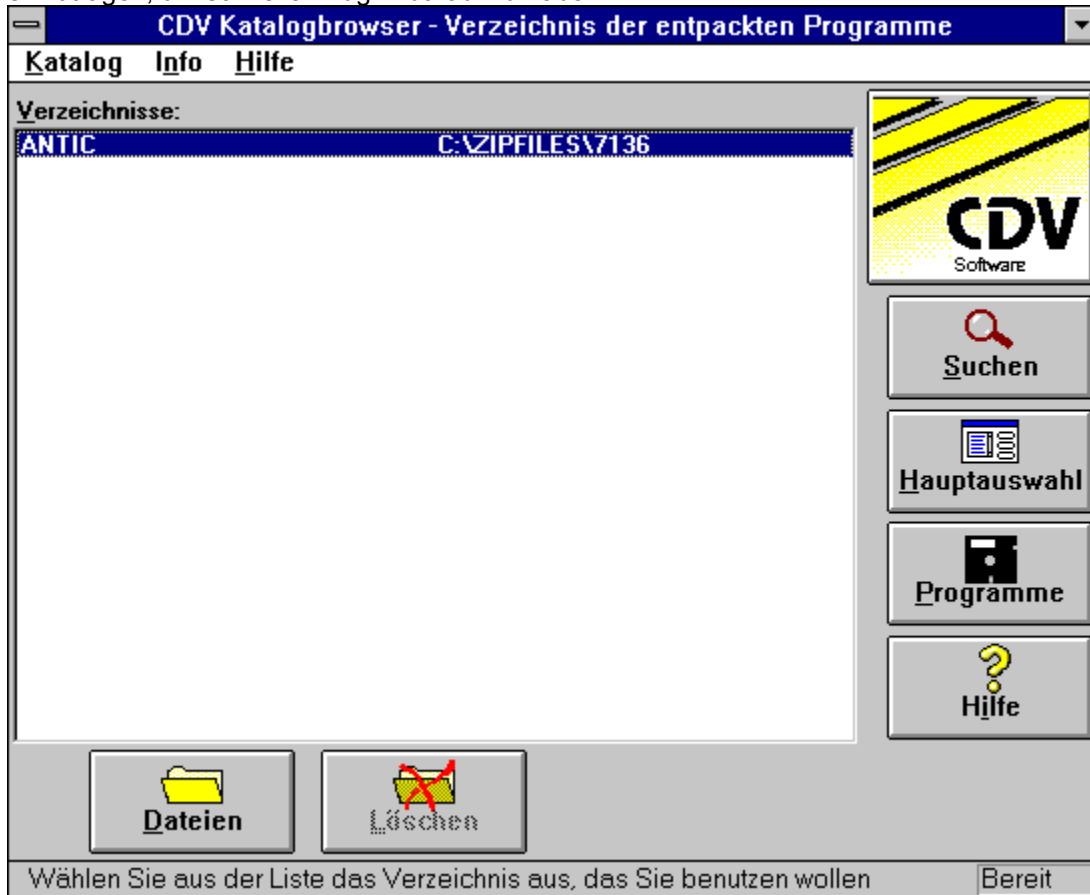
CDV Katalogbrowser - Verzeichnis der entpackten Programme

Katalog Info Hilfe

Verzeichnisse:

ANTIC C:\ZIPFILES\7136

CDV Software

Suchen

Hauptauswahl

Programme

Hilfe

Dateien

Löschen

Wählen Sie aus der Liste das Verzeichnis aus, das Sie benutzen wollen

Bereit